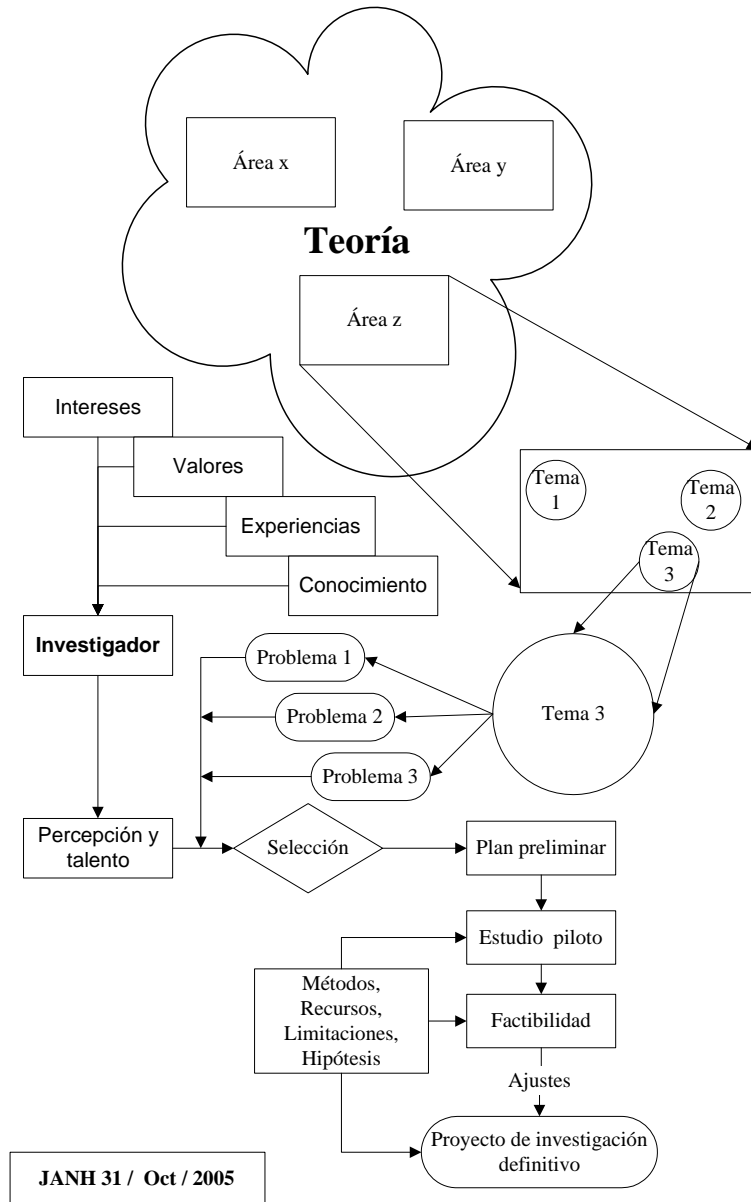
Área x

Área y

Teoría

Área z

Intereses

Valores

Experiencias

Conocimiento

Tema 1

Tema 2

Tema 3

Investigador

Problema 1

Problema 2

Problema 3

Tema 3

Percepción y talento

Selección

Plan preliminar

Estudio piloto

Métodos, Recursos, Limitaciones, Hipótesis

Factibilidad

Ajustes

Proyecto de investigación definitivo

JANH 31 / Oct / 2005